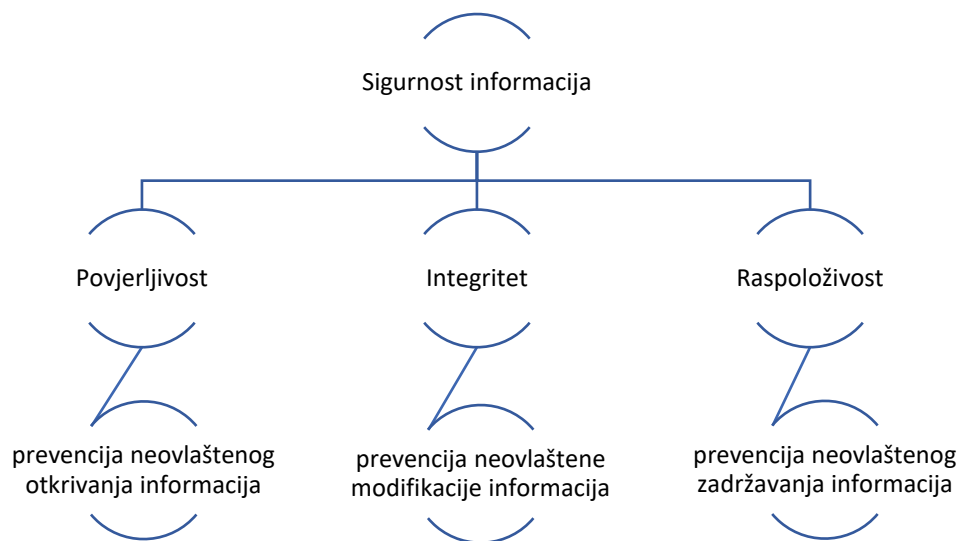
Sigurnost informacija

Povjerljivost

Integritet

Raspoloživost

prevencija neovlaštenog otkrivanja informacija

prevencija neovlaštene modifikacije informacija

prevencija neovlaštenog zadržavanja informacija